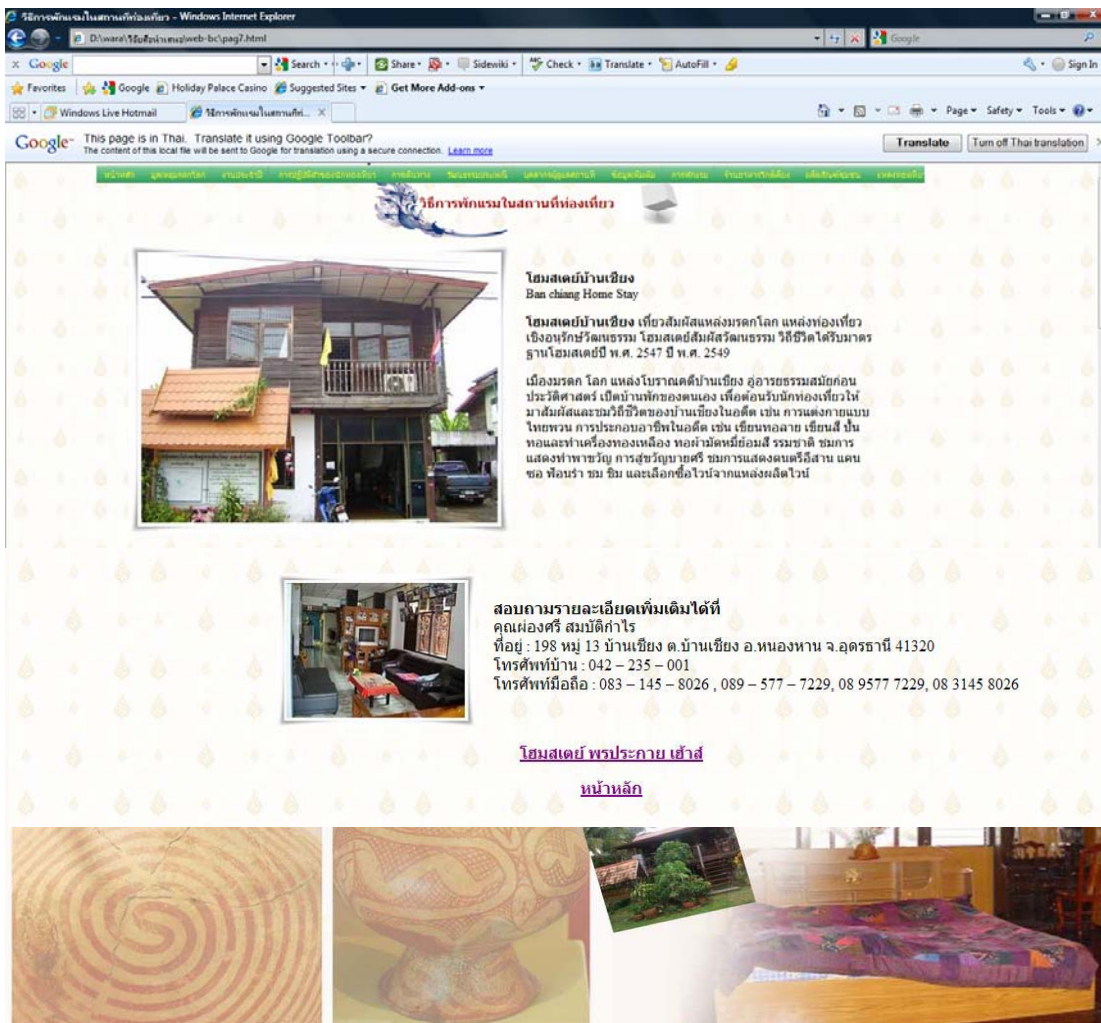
วิธีการพักแรมในสถานที่ท่องเที่ยว - Windows Internet Explorer

D:\ware\วิธีสื่อนำเสนอ\web-bc\pag7.html

Google

Search · Share · Sidewiki · Check · Translate · AutoFill · Sign In

Favorites | Google | Holiday Palace Casino | Suggested Sites | Get More Add-ons

Windows Live Hotmail | วิธีการพักแรมในสถานที่...

Page · Safety · Tools ·

Google This page is in Thai. Translate it using Google Toolbar? The content of this local file will be sent to Google for translation using a secure connection. Learn more

Translate | Turn off Thai translation

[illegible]

วิธีการพักแรมในสถานที่ท่องเที่ยว

โฮมสเตย์บ้านเชียง
Ban chiang Home Stay

โฮมสเตย์บ้านเชียง เที่ยวสัมผัสแหล่งมรดกโลก แหล่งท่องเที่ยวเชิงอนุรักษ์วัฒนธรรม โฮมสเตย์สัมผัสวัฒนธรรม วิถีชีวิตได้รับมาตรฐานโฮมสเตย์ปี พ.ศ. 2547 ปี พ.ศ. 2549

เมืองมรดก โลก แหล่งโบราณคดีบ้านเชียง อู่อารยธรรมสมัยก่อนประวัติศาสตร์ เปิดบ้านพักของตนเอง เพื่อต้อนรับนักท่องเที่ยวให้มาสัมผัสและชมวิถีชีวิตของบ้านเชียงในอดีต เช่น การแต่งกายแบบไทยพวน การประกอบอาชีพในอดีต เช่น เขียนหอลาย เขียนสี ปั้นหอและทำเครื่องทองเหลือง ทอผ้ามัดหมี่ย้อมสี ธรรมชาติ ชมการแสดงทำพาขวัญ การสู่ขวัญบายศรี ชมการแสดงดนตรีอีสาน แคน ซอ ฟ้อนรำ ชม ชิม และเลือกซื้อไวน์จากแหล่งผลิตไวน์

สอบถามรายละเอียดเพิ่มเติมได้ที่
คุณผ่องศรี สมบัติกำไร
ที่อยู่ : 198 หมู่ 13 บ้านเชียง ต.บ้านเชียง อ.หนองหาน จ.อุดรธานี 41320
โทรศัพท์บ้าน : 042 – 235 – 001
โทรศัพท์มือถือ : 083 – 145 – 8026 , 089 – 577 – 7229, 08 9577 7229, 08 3145 8026

โฮมสเตย์ พรประกาย เฮ้าส์

หน้าหลัก